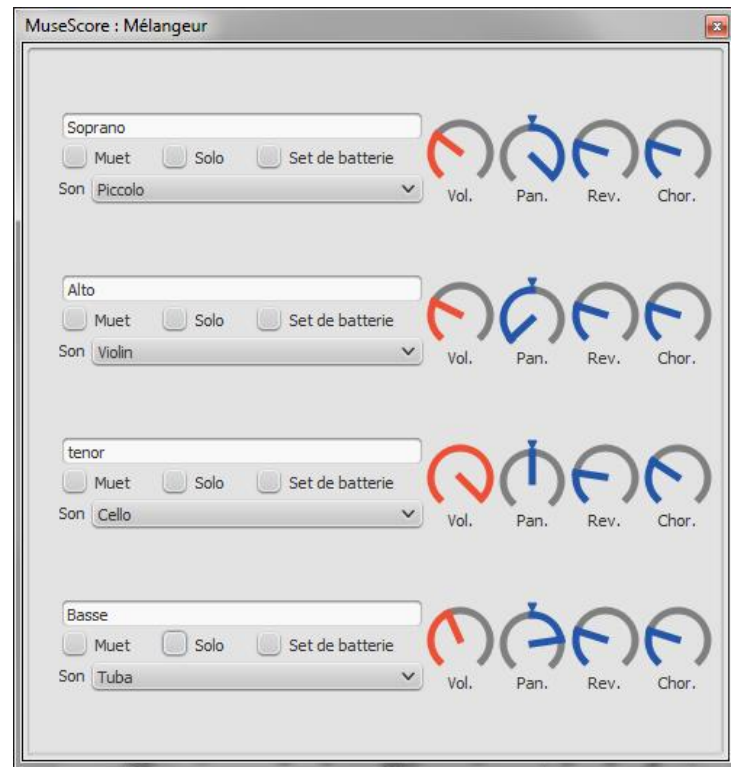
MuseScore : Mélangeur

Soprano
Muet Solo Set de batterie
Son Piccolo
Vol. Pan. Rev. Chor.

Alto
Muet Solo Set de batterie
Son Violin
Vol. Pan. Rev. Chor.

tenor
Muet Solo Set de batterie
Son Cello
Vol. Pan. Rev. Chor.

Basse
Muet Solo Set de batterie
Son Tuba
Vol. Pan. Rev. Chor.